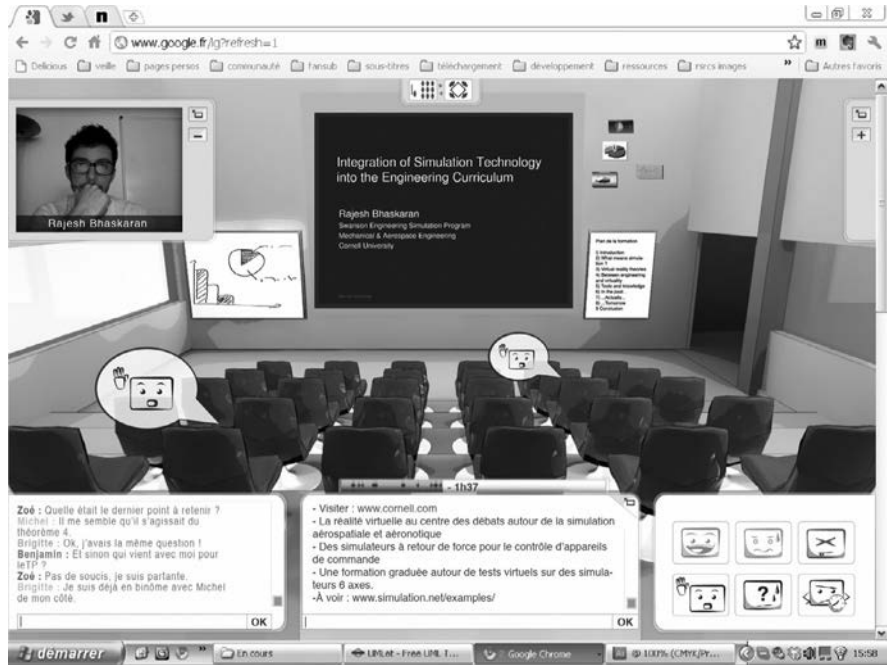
www.google.fr/lg?refresh=1

Delicious veille pages persos communauté fansub sous-titres téléchargement développement ressources mrcs images Autres favoris

Rajesh Bhaskaran

Integration of Simulation Technology into the Engineering Curriculum

Rajesh Bhaskaran
Swanson Engineering Simulation Program
Mechanical & Aerospace Engineering
Cornell University

Plan de la formation
I) Introduction
II) What means simulation ?
III) Virtual reality theories
IV) Between engineering and virtuality
V) Tools and knowledge
A) In the past
1) ...Actually...
B) ...Tomorrow
I) Conclusion

- 1h37

Zoé : Quelle était le dernier point à retenir ?
Michel : Il me semble qu'il s'agissait du théorème 4.
Brigitte : Ok, j'avais la même question !
Benjamin : Et sinon qui vient avec moi pour leTP ?
Zoé : Pas de soucis, je suis partante.
Brigitte : Je suis déjà en binôme avec Michel de mon côté.

OK

- Visiter : www.cornell.com
- La réalité virtuelle au centre des débats autour de la simulation aérospatiale et aéronotique
- Des simulateurs à retour de force pour le contrôle d'appareils de commande
- Une formation graduée autour de tests virtuels sur des simulateurs 6 axes.
-À voir : www.simulation.net/examples/

OK

démarrer En cours UMLet - Free UML T... Google Chrome @ 100% (CMYK/PY... 15:58